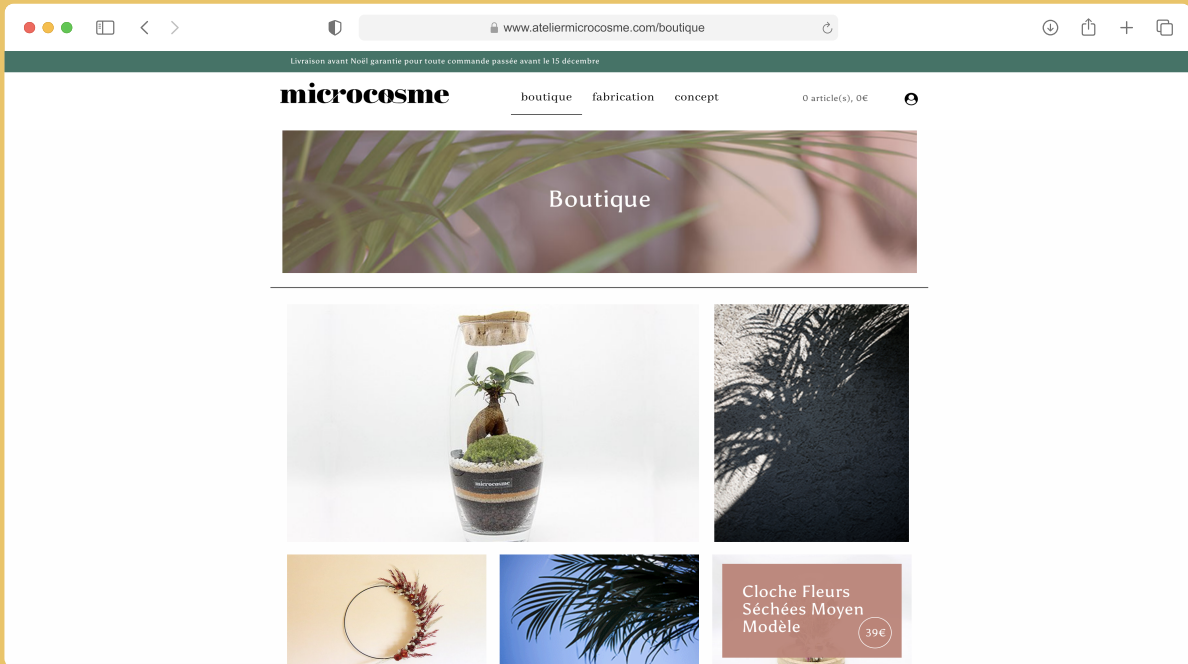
www.ateliermicrocosme.com/boutique

Livraison avant Noël garantie pour toute commande passée avant le 15 décembre

microcosme

boutique fabrication concept

0 article(s), 0€

Boutique

microcosme

Cloche Fleurs Séchées Moyen Modèle

39€